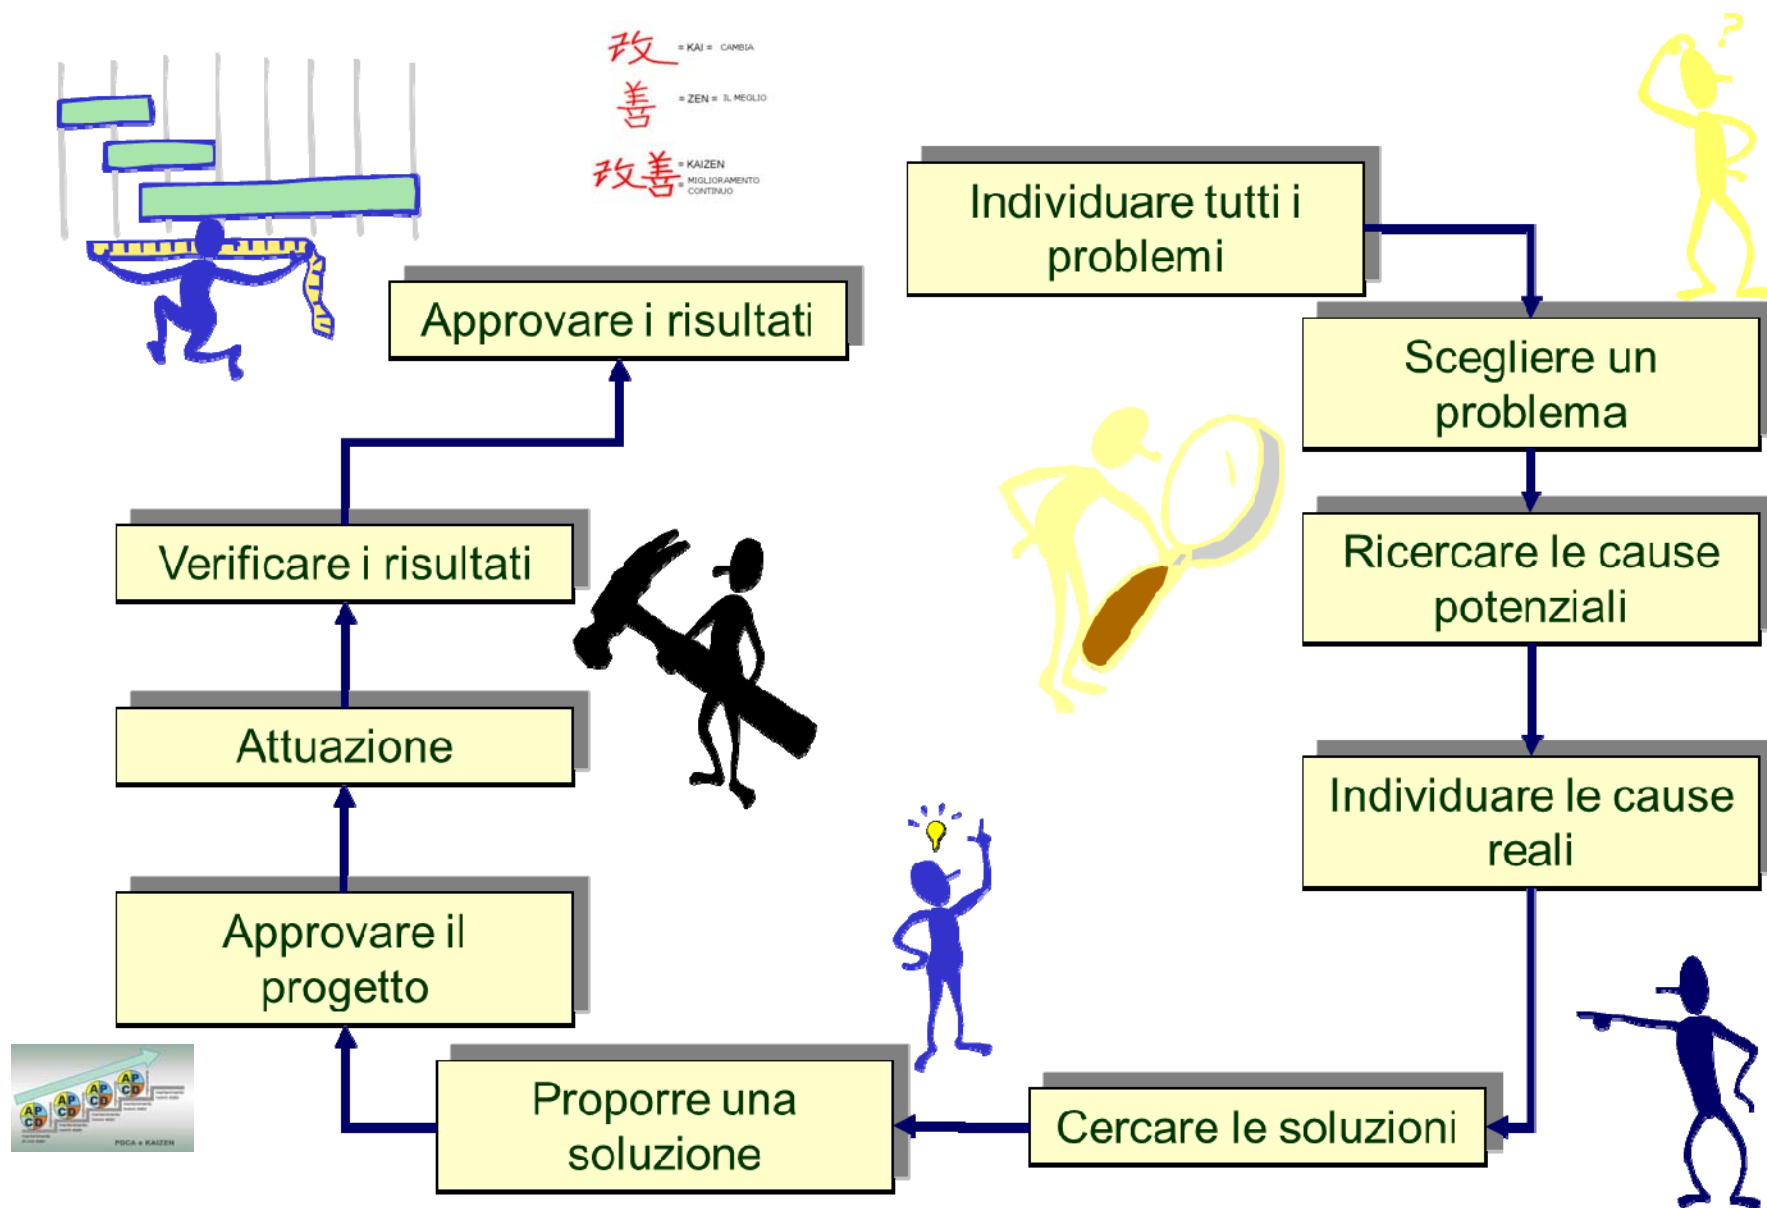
改 = KAI = CAMBIA
善 = ZEN = IL MEGLIO
改善 = KAIZEN = MIGLIORAMENTO CONTINUO

Individuare tutti i problemi

Scegliere un problema

Ricercare le cause potenziali

Individuare le cause reali

Cercare le soluzioni

Proporre una soluzione

Approvare il progetto

Attuazione

Verificare i risultati

Approvare i risultati

AP CD
AP CD
AP CD
AP CD
PDCA + KAIZEN